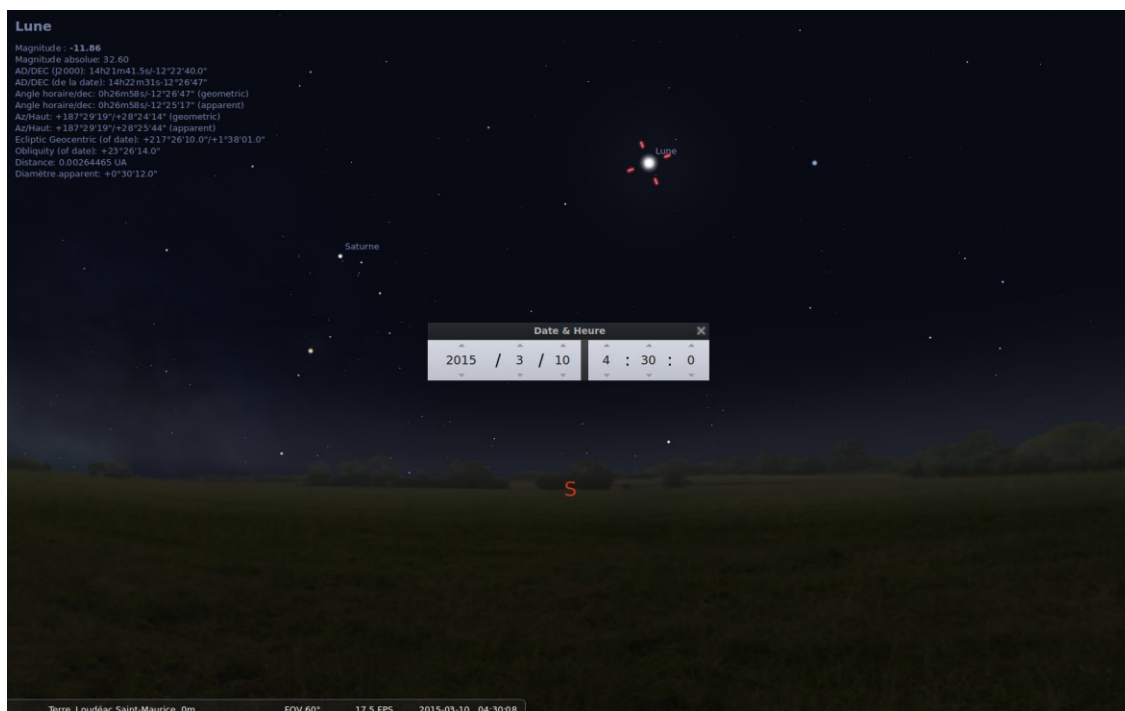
Lune

Magnitude : -11.86
Magnitude absolue: 32.60
AD/DEC (J2000): 14h21m41.5s/-12°22'40.0"
AD/DEC (de la date): 14h22m31s-12°26'47"
Angle horaire/dec: 0h26m58s/-12°26'47" (geometric)
Angle horaire/dec: 0h26m58s/-12°25'17" (apparent)
Az/Haut: +187°29'19"/+28°24'14" (geometric)
Az/Haut: +187°29'19"/+28°25'44" (apparent)
Ecliptic Geocentric (of date): +217°26'10.0"/+1°38'01.0"
Obliquity (of date): +23°26'14.0"
Distance: 0.00264465 UA
Diamètre apparent: +0°30'12.0"

Lune

Saturne

Date & Heure

2015 / 3 / 10 4 : 30 : 0

S

Terre, Loudéac Saint-Maurice, 0m FOV 60° 17.5 FPS 2015-03-10 04:30:08